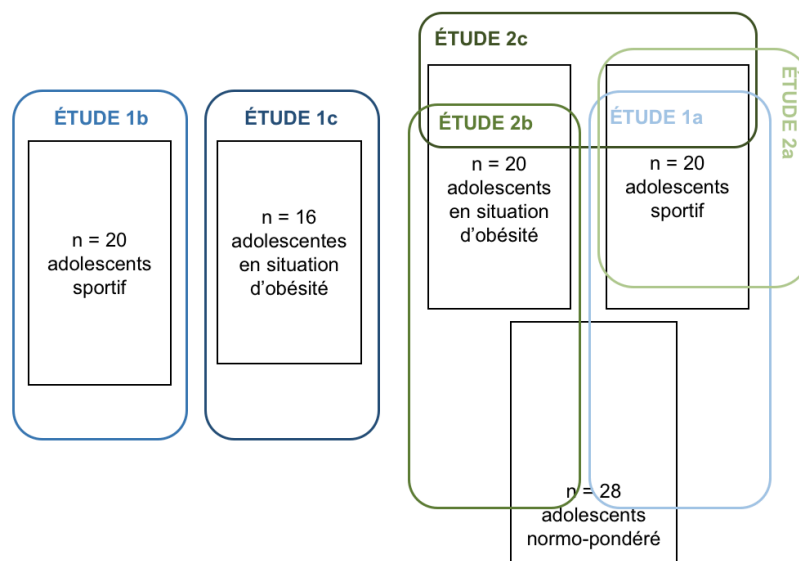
ÉTUDE 1b

n = 20 adolescents sportif

ÉTUDE 1c

n = 16 adolescentes en situation d'obésité

ÉTUDE 2c

ÉTUDE 2b

n = 20 adolescents en situation d'obésité

ÉTUDE 1a

n = 20 adolescents sportif

ÉTUDE 2a

n = 28 adolescents normo-pondéré